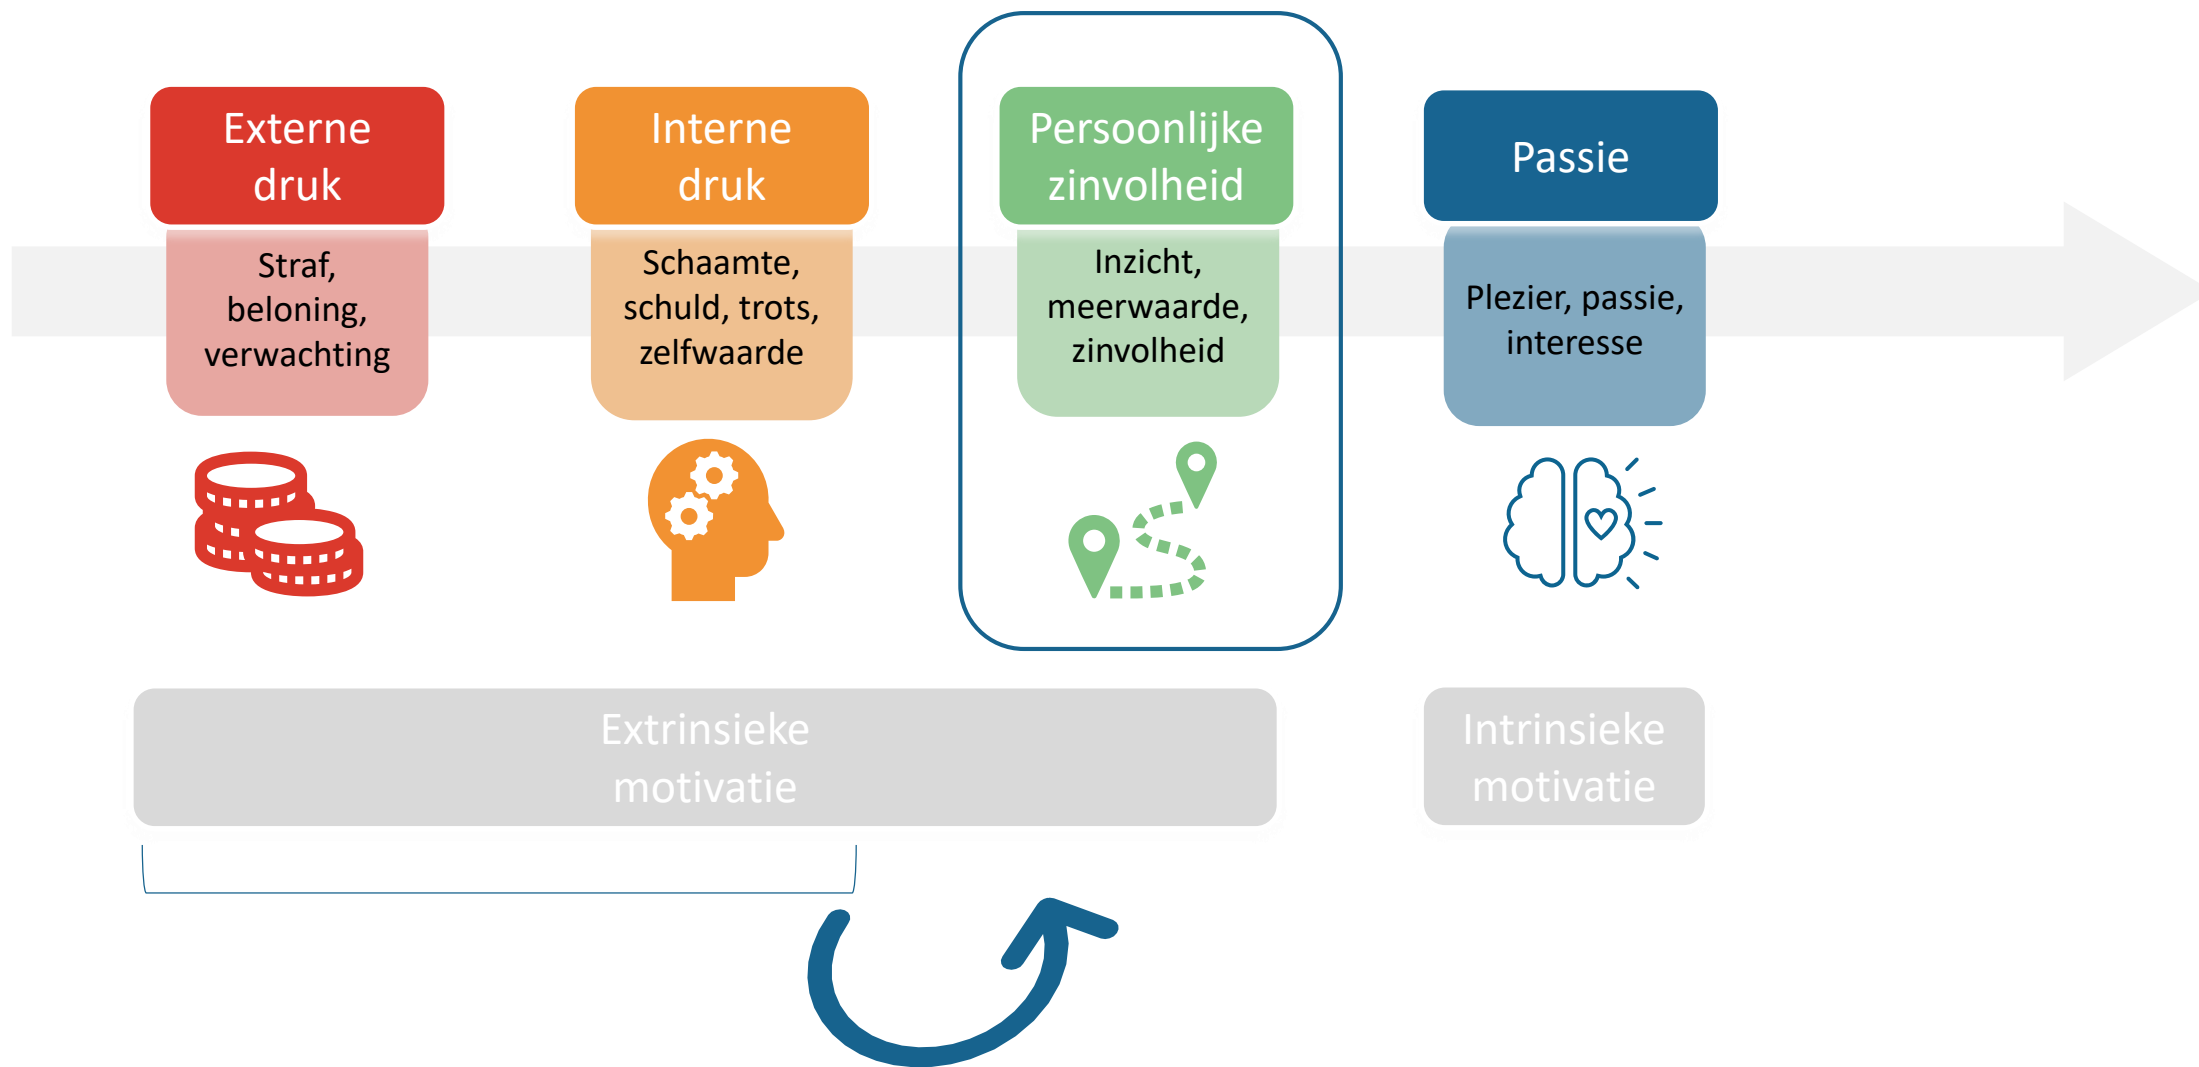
Externe druk

Straf, beloning, verwachting

Interne druk

Schaamte, schuld, trots, zelfwaarde

Persoonlijke zinvolheid

Inzicht, meerwaarde, zinvolheid

Passie

Plezier, passie, interesse

Extrinsieke motivatie

Intrinsieke motivatie